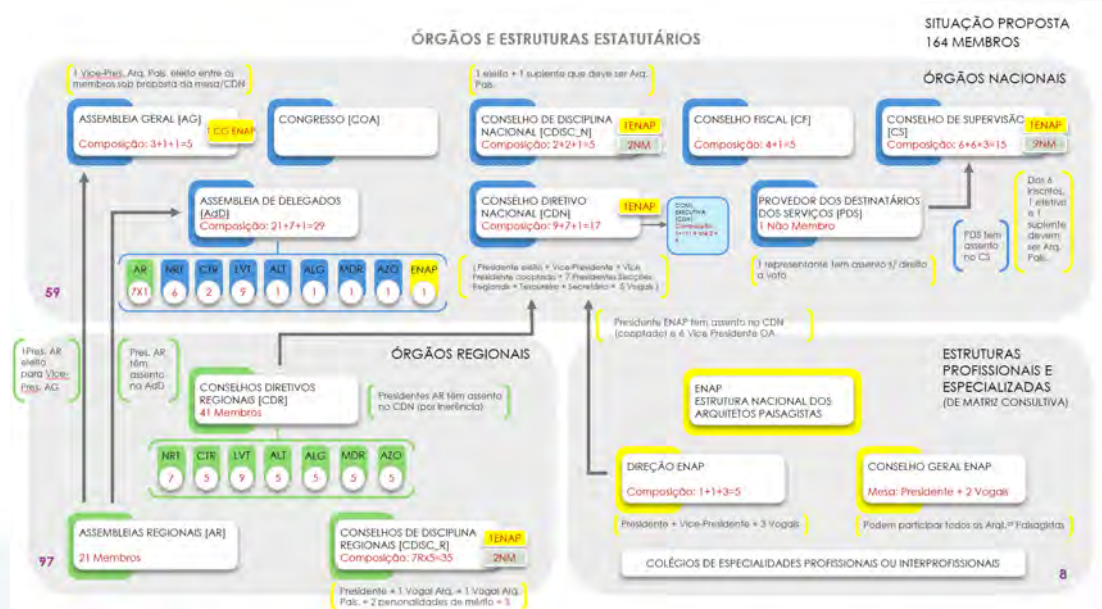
ÓRGÃOS E ESTRUTURAS ESTATUTÁRIOS

SITUAÇÃO PROPOSTA
164 MEMBROS

ÓRGÃOS NACIONAIS

1 Vice-Pres. Arq. Pais. eleito entre os membros sob proposta da mesa/CDN

ASSEMBLEIA GERAL [AG]
Composição: 3+1+1=5
1 CG ENAP

CONGRESSO [COA]

1 eleito + 1 suplente que deve ser Arq. Pais.

CONSELHO DE DISCIPLINA NACIONAL [CDISC_N]
Composição: 2+2+1=5
1ENAP
2NM

CONSELHO FISCAL [CF]
Composição: 4+1=5

CONSELHO DE SUPERVISÃO [CS]
Composição: 6+6+3=15
1ENAP
3NM

ASSEMBLEIA DE DELEGADOS [AdD]
Composição: 21+7+1=29

CONSELHO DIRETIVO NACIONAL [CDN]
Composição: 9+7+1=17
1ENAP

COM. EXECUTIVA [CE] Composição: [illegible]

PROVEDOR DOS DESTINATÁRIOS DOS SERVIÇOS [PDS]
1 Não Membro

PDS tem assento no CS

Dos 6 inscritos, 1 efetivo e 1 suplente devem ser Arq. Pais.

| AR | NR1 | CTR | LVT | ALT | ALG | MDR | AZO | ENAP |
|---|---|---|---|---|---|---|---|---|
| 7X1 | 6 | 2 | 9 | 1 | 1 | 1 | 1 | 1 |

59

( Presidente eleito + Vice-Presidente + Vice-Presidente cooptado + 7 Presidentes Secções Regionais + Tesoureiro + Secretário + 5 Vogais )

1 representante tem assento s/ direito a voto

Presidente ENAP tem assento no CDN (cooptado) e é Vice Presidente OA

ÓRGÃOS REGIONAIS

1Pres. AR eleito para Vice-Pres. AG

Pres. AR têm assento na AdD

CONSELHOS DIRETIVOS REGIONAIS [CDR]
41 Membros

Presidentes AR têm assento no CDN (por inerência)

| NR1 | CTR | LVT | ALT | ALG | MDR | AZO |
|---|---|---|---|---|---|---|
| 7 | 5 | 9 | 5 | 5 | 5 | 5 |

ESTRUTURAS PROFISSIONAIS E ESPECIALIZADAS
(DE MATRIZ CONSULTIVA)

ENAP
ESTRUTURA NACIONAL DOS ARQUITETOS PAISAGISTAS

DIREÇÃO ENAP
Composição: 1+1+3=5

CONSELHO GERAL ENAP
Mesa: Presidente + 2 Vogais

ASSEMBLEIAS REGIONAIS [AR]
21 Membros

97

CONSELHOS DE DISCIPLINA REGIONAIS [CDISC_R]
Composição: 7Rx5=35
1ENAP
2NM

Presidente + Vice-Presidente + 3 Vogais

Podem participar todos os Arq.os Paisagistas

COLÉGIOS DE ESPECIALIDADES PROFISSIONAIS OU INTERPROFISSIONAIS

Presidente + 1 Vogal Arq. + 1 Vogal Arq. Pais. + 2 personalidades de mérito = 5

8